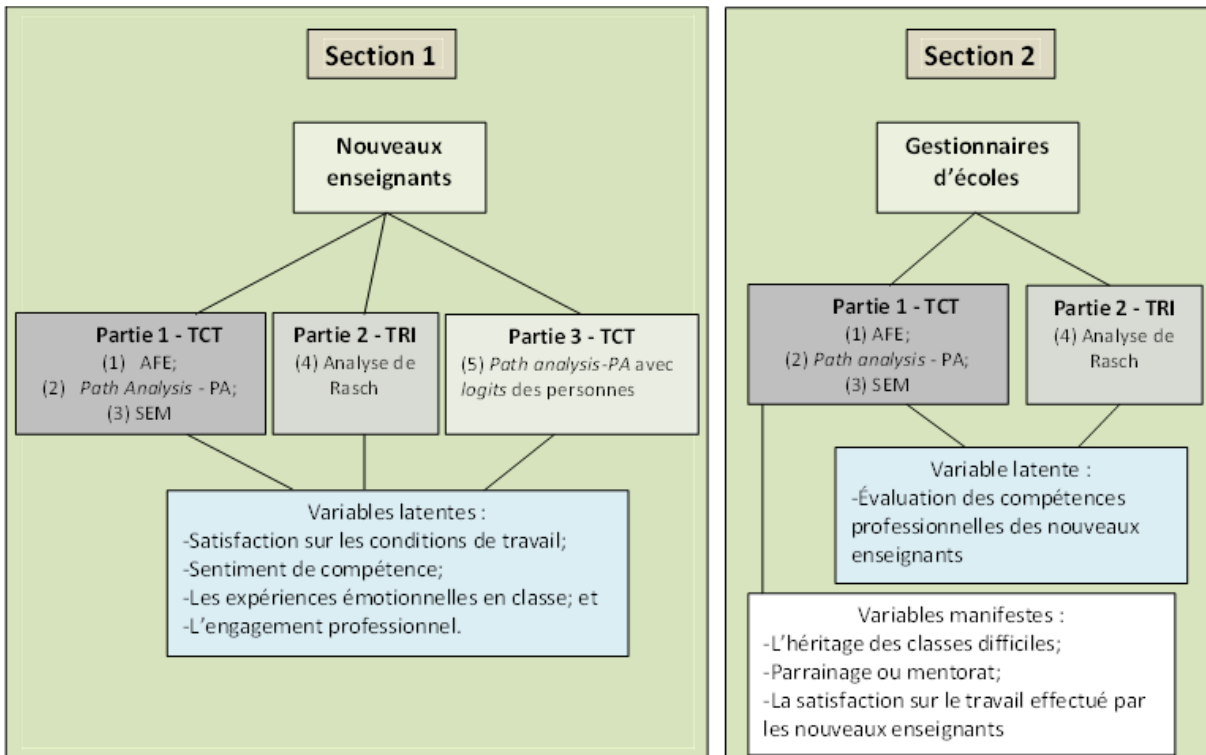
Section 1

Nouveaux enseignants

Partie 1 - TCT
(1) AFE;
(2) *Path Analysis* - PA;
(3) SEM

Partie 2 - TRI
(4) Analyse de Rasch

Partie 3 - TCT
(5) *Path analysis-PA* avec *logits* des personnes

Variables latentes :
-Satisfaction sur les conditions de travail;
-Sentiment de compétence;
-Les expériences émotionnelles en classe; et
-L'engagement professionnel.

Section 2

Gestionnaires d'écoles

Partie 1 - TCT
(1) AFE;
(2) *Path analysis* - PA;
(3) SEM

Partie 2 - TRI
(4) Analyse de Rasch

Variable latente :
-Évaluation des compétences professionnelles des nouveaux enseignants

Variables manifestes :
-L'héritage des classes difficiles;
-Parrainage ou mentorat;
-La satisfaction sur le travail effectué par les nouveaux enseignants